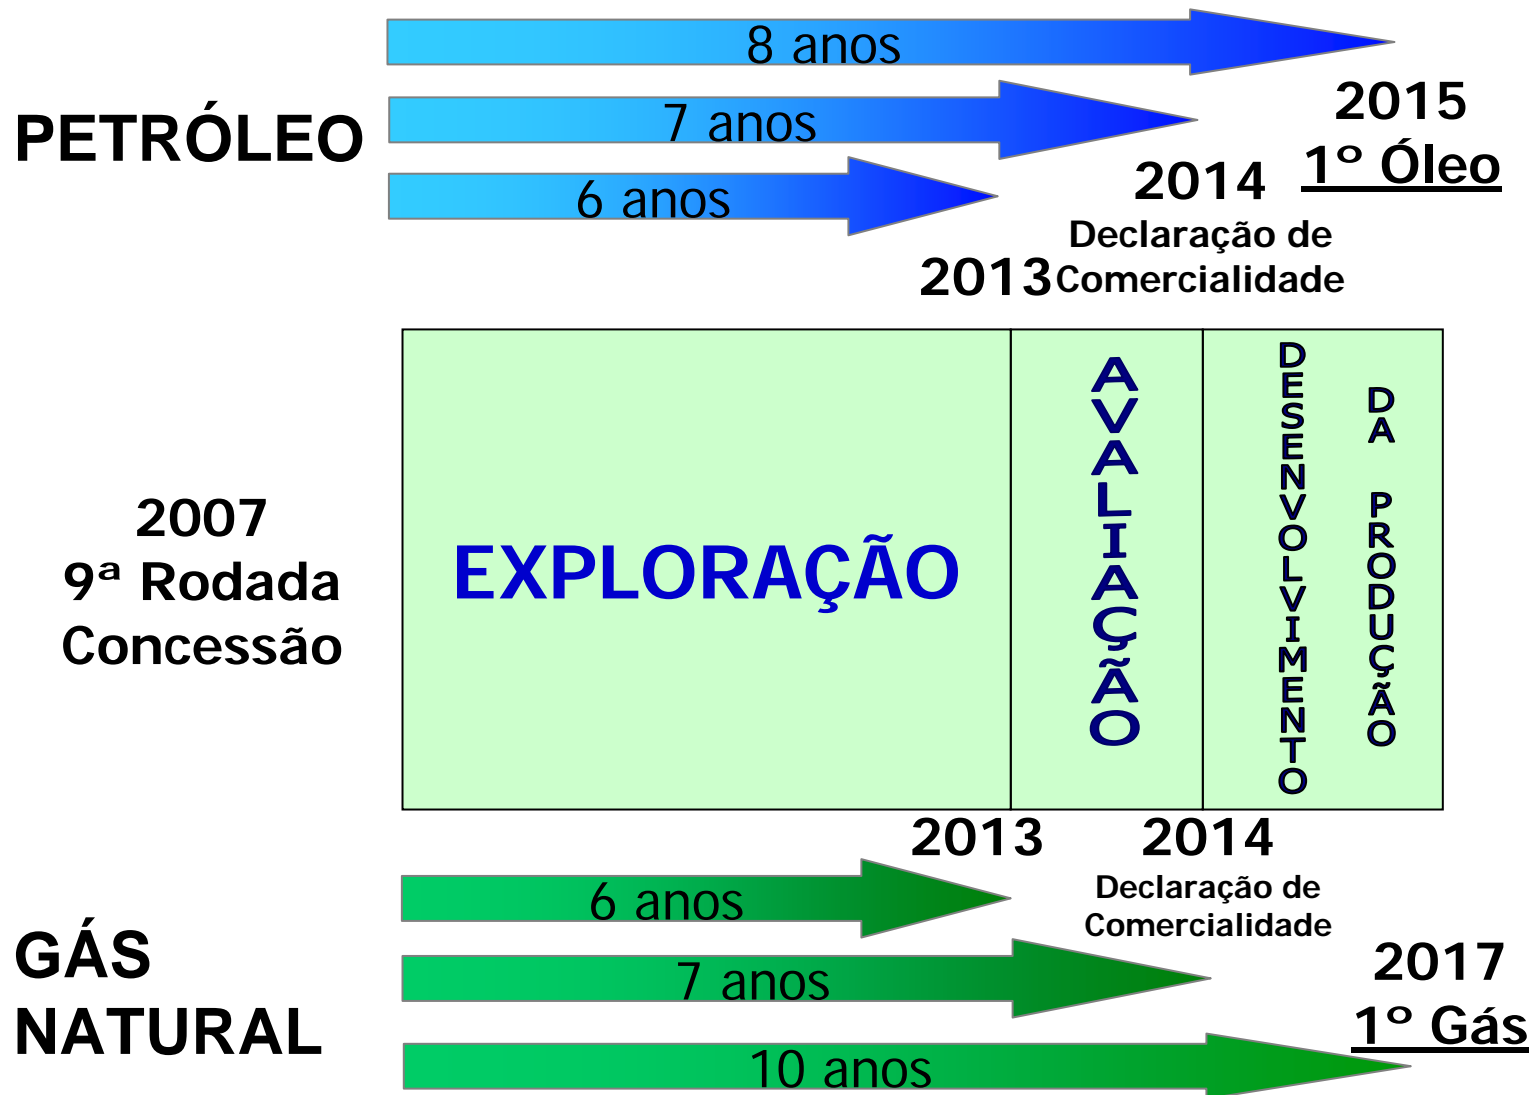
8 anos

PETRÓLEO

7 anos

6 anos

2015
1º Óleo

2014
Declaração de
2013 Comercialidade

2007
9ª Rodada
Concessão

EXPLORAÇÃO

AVALIAÇÃO

DESENVOLVIMENTO DA PRODUÇÃO

2013

2014
Declaração de
Comercialidade

6 anos

GÁS
NATURAL

7 anos

10 anos

2017
1º Gás